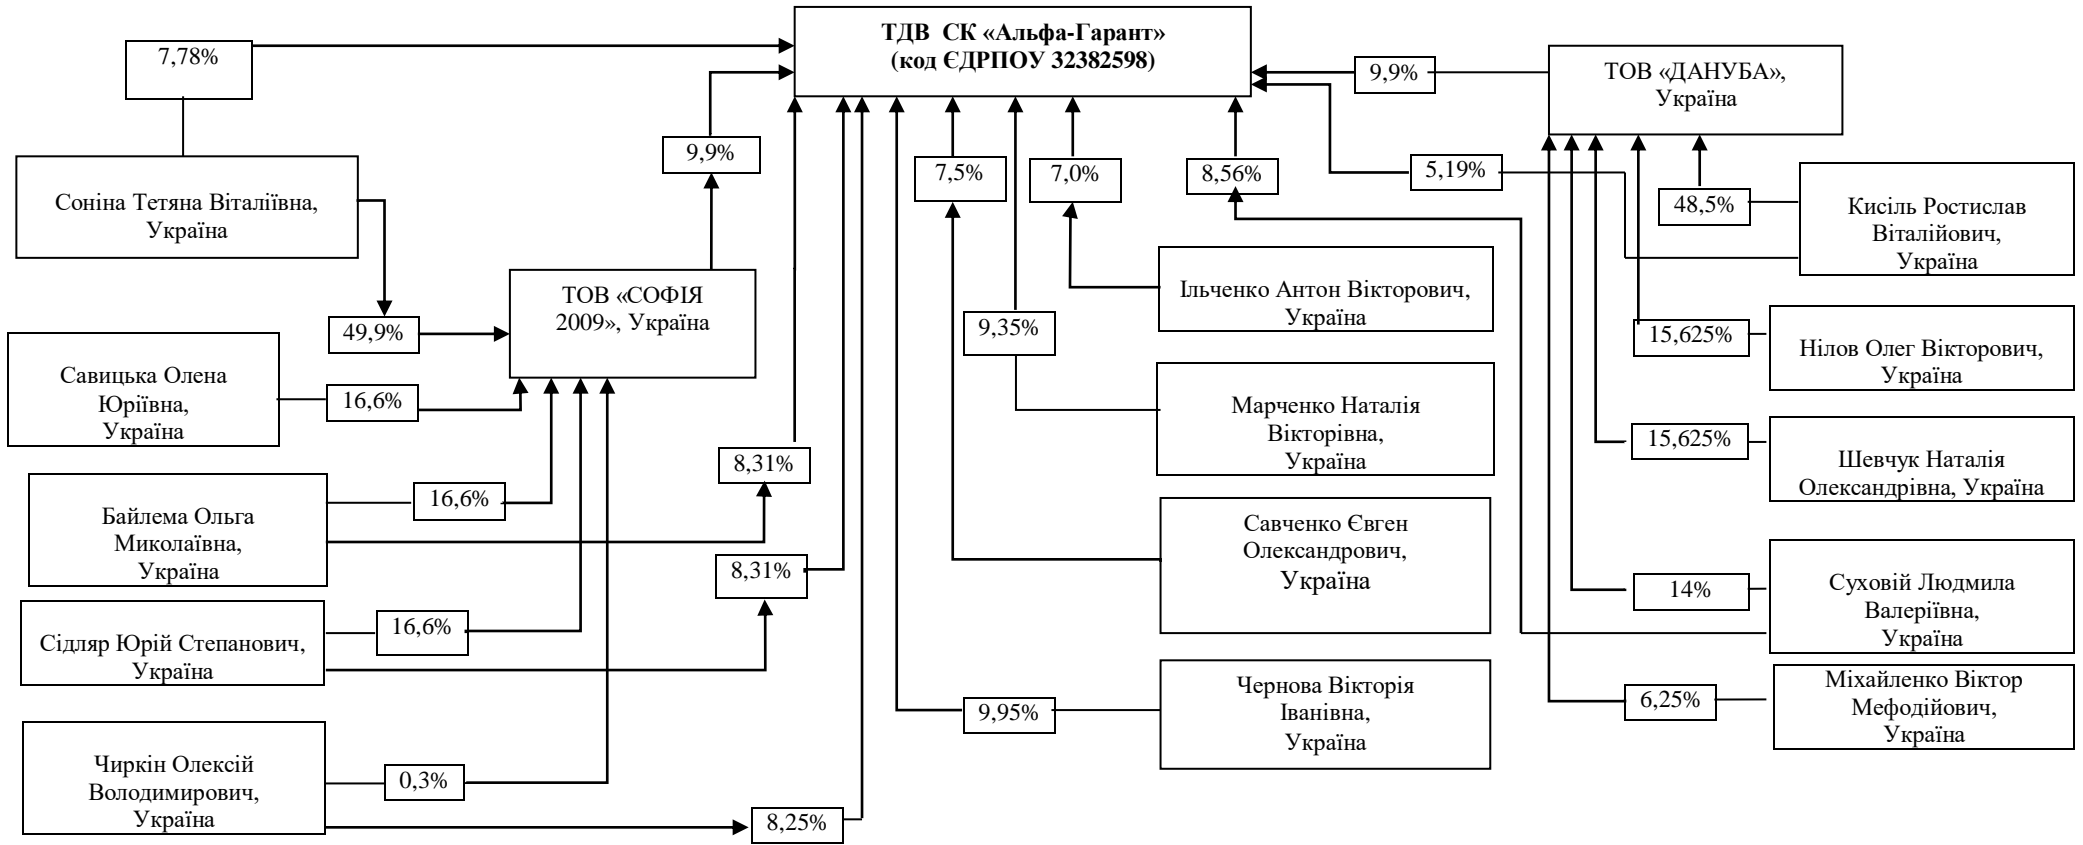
ТДВ СК «Альфа-Гарант»
(код ЄДРПОУ 32382598)

7,78%

Соніна Тетяна Віталіївна, Україна

9,9%

ТОВ «СОФІЯ 2009», Україна

49,9%

Савицька Олена Юріївна, Україна

16,6%

Байлема Ольга Миколаївна, Україна

16,6%

8,31%

Сідляр Юрій Степанович, Україна

16,6%

8,31%

Чиркін Олексій Володимирович, Україна

0,3%

8,25%

7,5%

7,0%

8,56%

9,35%

Ільченко Антон Вікторович, Україна

Марченко Наталія Вікторівна, Україна

Савченко Євген Олександрович, Україна

Чернова Вікторія Іванівна, Україна

9,95%

9,9%

ТОВ «ДАНУБА», Україна

5,19%

48,5%

Кисіль Ростислав Віталійович, Україна

15,625%

Нілов Олег Вікторович, Україна

15,625%

Шевчук Наталія Олександрівна, Україна

14%

Суховій Людмила Валеріївна, Україна

6,25%

Міхайленко Віктор Мефодійович, Україна